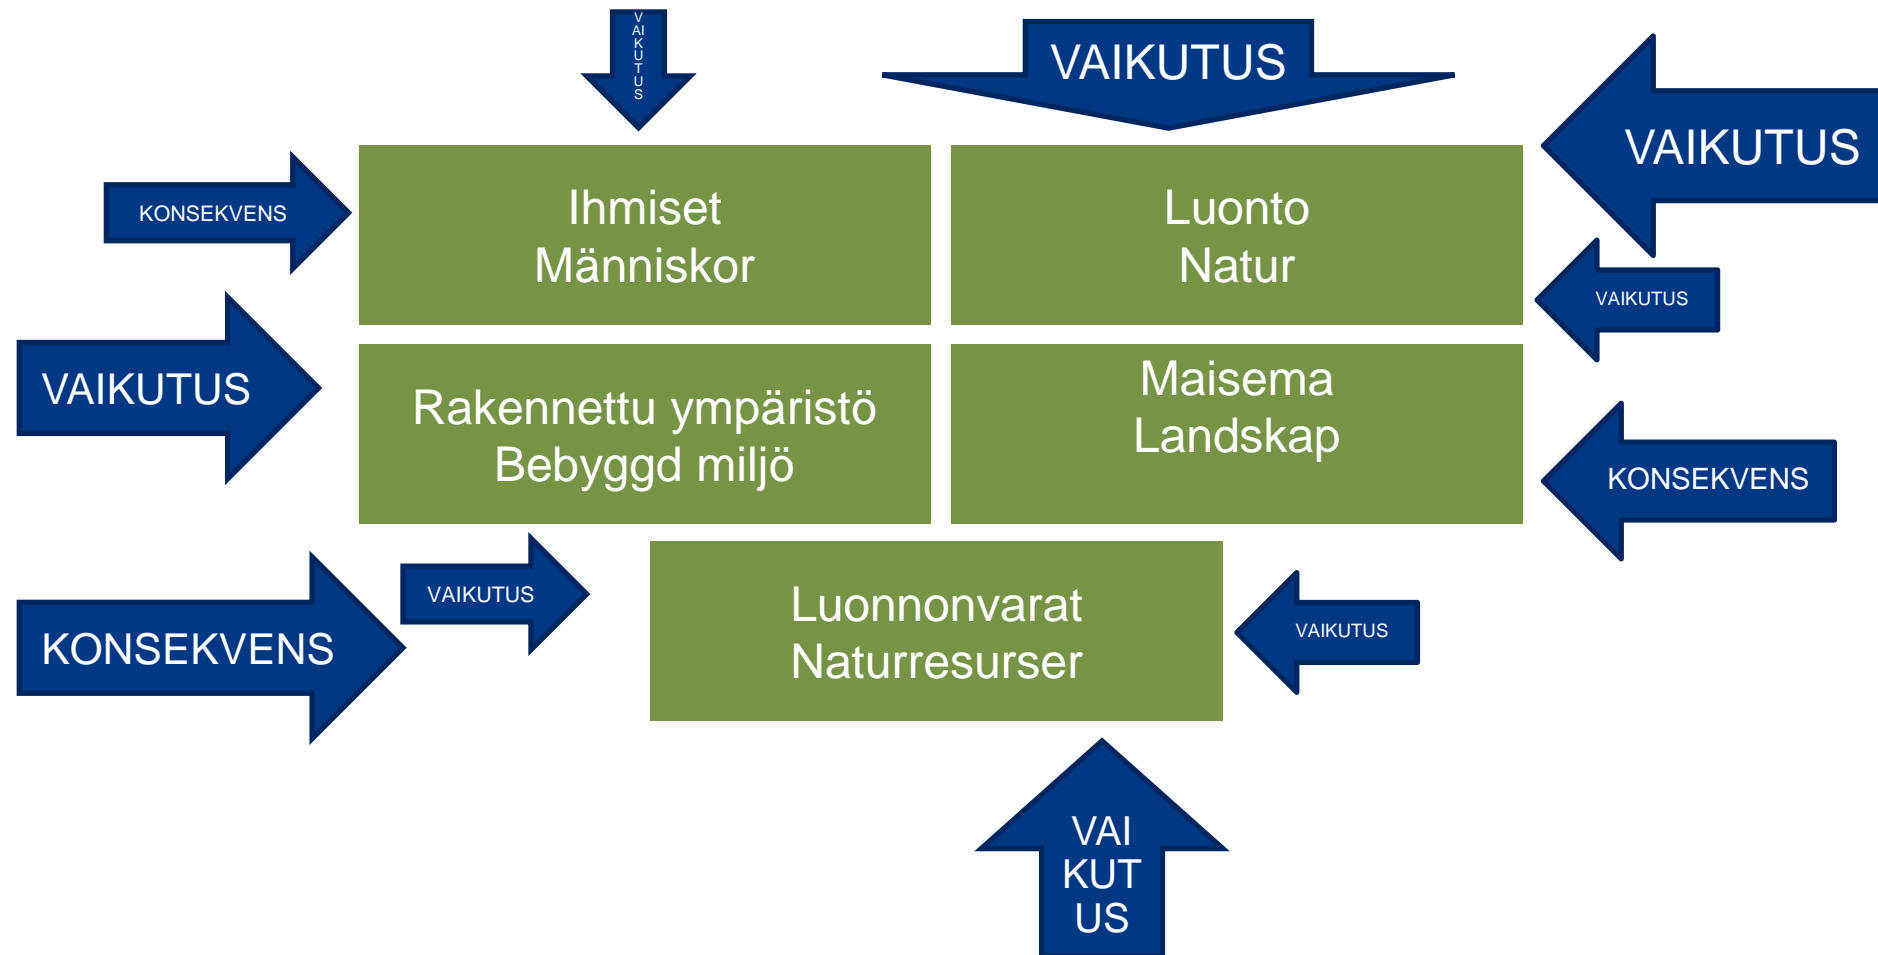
V
AI
K
U
T
U
S

VAIKUTUS

VAIKUTUS

KONSEKVENS

Ihmiset
Människor

Luonto
Natur

VAIKUTUS

VAIKUTUS

Rakennettu ympäristö
Bebyggd miljö

Maisema
Landskap

KONSEKVENS

VAIKUTUS

KONSEKVENS

Luonnonvarat
Naturresurser

VAIKUTUS

VAI
KUT
US